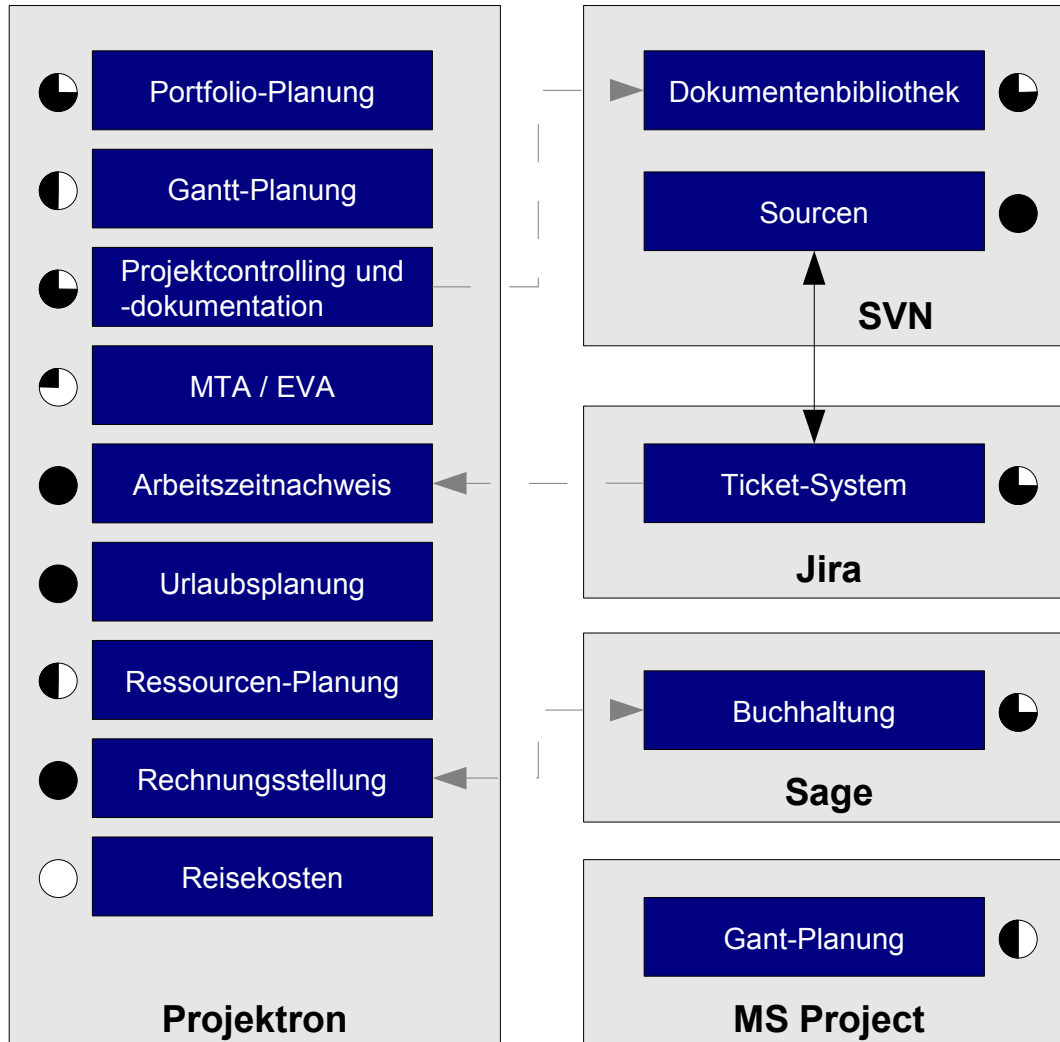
Portfolio-Planung

Gantt-Planung

Projektcontrolling und -dokumentation

MTA / EVA

Arbeitszeitnachweis

Urlaubsplanung

Ressourcen-Planung

Rechnungsstellung

Reisekosten

Projektron

Dokumentenbibliothek

Sourcen

SVN

Ticket-System

Jira

Buchhaltung

Sage

Gant-Planung

MS Project